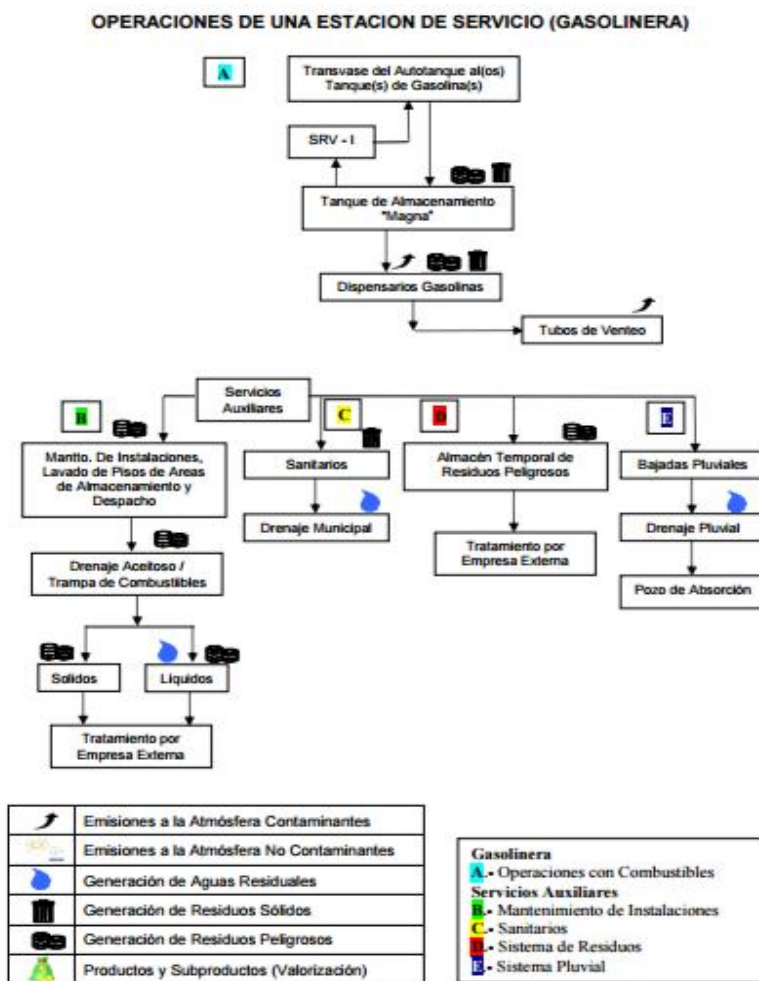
OPERACIONES DE UNA ESTACION DE SERVICIO (GASOLINERA)

A

Transvase del Autotanque al(os) Tanque(s) de Gasolina(s)

SRV - I

Tanque de Almacenamiento "Magna"

Dispensarios Gasolinas

Tubos de Venteo

Servicios Auxiliares

B

Mantto. De Instalaciones, Lavado de Pisos de Areas de Almacenamiento y Despacho

Drenaje Aceitoso / Trampa de Combustibles

Solidos

Liquidos

Tratamiento por Empresa Externa

C

Sanitarios

Drenaje Municipal

D

Almacén Temporal de Residuos Peligrosos

Tratamiento por Empresa Externa

E

Bajadas Pluviales

Drenaje Pluvial

Pozo de Absorción

| | |
|---|---|
| | Emisiones a la Atmósfera Contaminantes |
| | Emisiones a la Atmósfera No Contaminantes |
| | Generación de Aguas Residuales |
| | Generación de Residuos Sólidos |
| | Generación de Residuos Peligrosos |
| | Productos y Subproductos (Valorización) |

Gasolinera
A.- Operaciones con Combustibles
Servicios Auxiliares
B.- Mantenimiento de Instalaciones
C.- Sanitarios
D.- Sistema de Residuos
E.- Sistema Pluvial